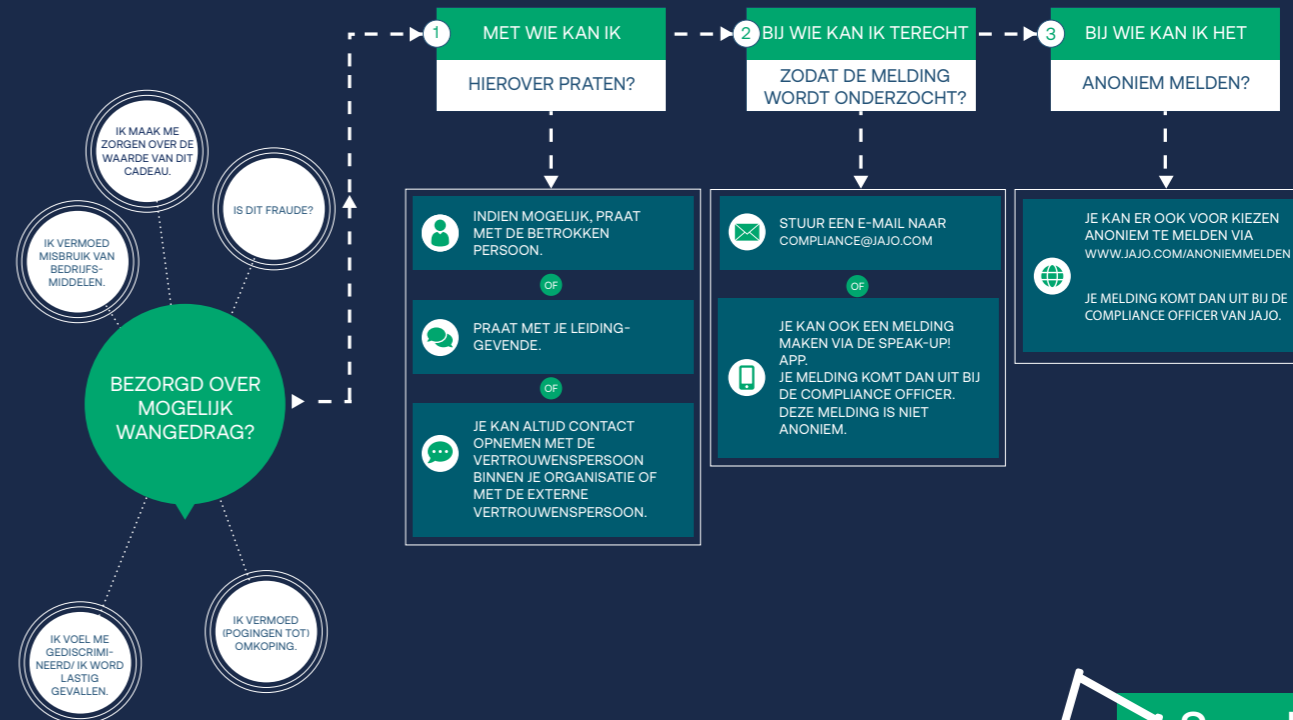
IK MAAK ME ZORGEN OVER DE WAARDE VAN DIT CADEAU.

IS DIT FRAUDE?

IK VERMOED MISBRUIK VAN BEDRIJFS-MIDDELEN.

BEZORGD OVER MOGELIJK WANGEDRAG?

IK VOEL ME GEDISCRIMI-NEERD/ IK WORD LASTIG GEVALLEN.

IK VERMOED (POGINGEN TOT) OMKOPING.

1 MET WIE KAN IK HIEROVER PRATEN?

INDIEN MOGELIJK, PRAAT MET DE BETROKKEN PERSOON.

OF

PRAAT MET JE LEIDING-GEVENDE.

OF

JE KAN ALTIJD CONTACT OPNEMEN MET DE VERTROUWENSPERSOON BINNEN JE ORGANISATIE OF MET DE EXTERNE VERTROUWENSPERSOON.

2 BIJ WIE KAN IK TERECHT ZODAT DE MELDING WORDT ONDERZOCHT?

STUUR EEN E-MAIL NAAR COMPLIANCE@JAJO.COM

OF

JE KAN OOK EEN MELDING MAKEN VIA DE SPEAK-UP! APP.
JE MELDING KOMT DAN UIT BIJ DE COMPLIANCE OFFICER.
DEZE MELDING IS NIET ANONIEM.

3 BIJ WIE KAN IK HET ANONIEM MELDEN?

JE KAN ER OOK VOOR KIEZEN ANONIEM TE MELDEN VIA WWW.JAJO.COM/ANONIEMMELDEN

JE MELDING KOMT DAN UIT BIJ DE COMPLIANCE OFFICER VAN JAJO.